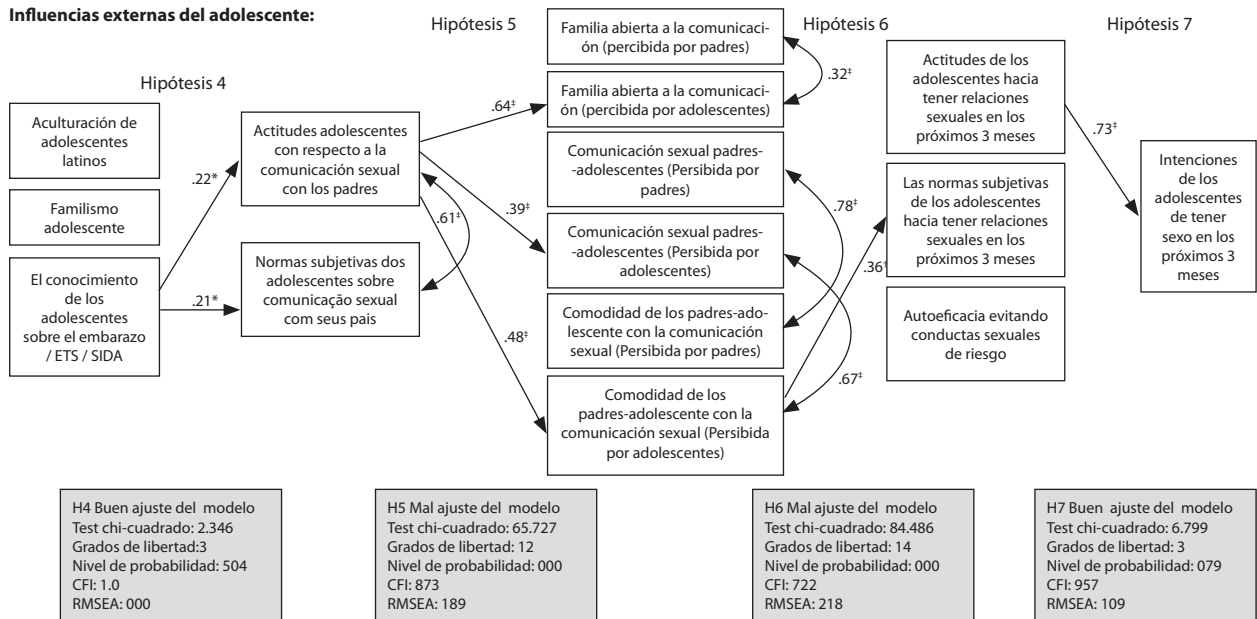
Influencias externas del adolescente:

Hipótesis 4

Hipótesis 5

Hipótesis 6

Hipótesis 7

Aculturación de adolescentes latinos

Familismo adolescente

El conocimiento de los adolescentes sobre el embarazo / ETS / SIDA

.22*

.21*

Actitudes adolescentes con respecto a la comunicación sexual con los padres

Normas subjetivas dos adolescentes sobre comunicação sexual com seus pais

.61‡

.64‡

.39‡

.48‡

Familia abierta a la comunicación (percibida por padres)

Familia abierta a la comunicación (percibida por adolescentes)

.32‡

Comunicación sexual padres-adolescentes (Persibida por padres)

Comunicación sexual padres-adolescentes (Persibida por adolescentes)

Comodidad de los padres-adolescente con la comunicación sexual (Persibida por padres)

Comodidad de los padres-adolescente con la comunicación sexual (Persibida por adolescentes)

.78‡

.67‡

.36‡

Actitudes de los adolescentes hacia tener relaciones sexuales en los próximos 3 meses

Las normas subjetivas de los adolescentes hacia tener relaciones sexuales en los próximos 3 meses

Autoeficacia evitando conductas sexuales de riesgo

.73‡

Intenciones de los adolescentes de tener sexo en los próximos 3 meses

H4 Buen ajuste del modelo
Test chi-cuadrado: 2.346
Grados de libertad:3
Nivel de probabilidad: 504
CFI: 1.0
RMSEA: 000

H5 Mal ajuste del modelo
Test chi-cuadrado: 65.727
Grados de libertad: 12
Nivel de probabilidad: 000
CFI: 873
RMSEA: 189

H6 Mal ajuste del modelo
Test chi-cuadrado: 84.486
Grados de libertad: 14
Nivel de probabilidad: 000
CFI: 722
RMSEA: 218

H7 Buen ajuste del modelo
Test chi-cuadrado: 6.799
Grados de libertad: 3
Nivel de probabilidad: 079
CFI: 957
RMSEA: 109